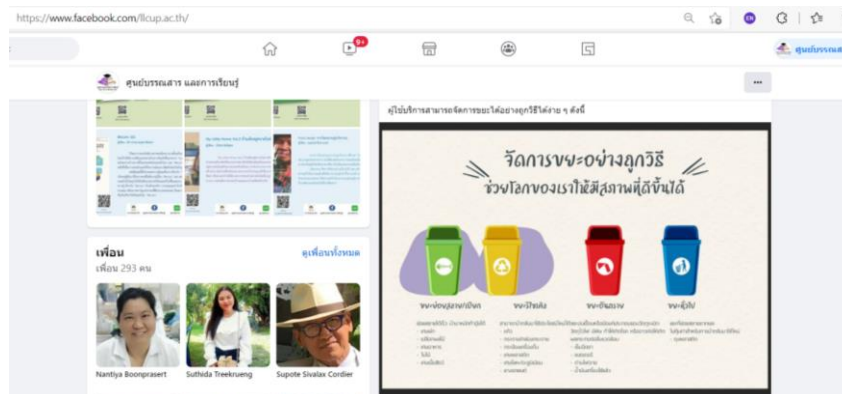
https://www.facebook.com/llcup.ac.th/

9+

EN

ศูนย์บรรณ

ศูนย์บรรณสาร และการเรียนรู้

...

ผู้ใช้บริการสามารถจัดการขยะได้อย่างถูกวิธีได้ง่าย ๆ ดังนี้

จัดการขยะอย่างถูกวิธี

ช่วยโลกของเราให้มีสุขภาพที่ดีขึ้นได้

ขยะย่อยสลาย/อินทรีย์

ขยะรีไซเคิล

ขยะอันตราย

ขยะทั่วไป

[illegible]

เพื่อน

เพื่อน 293 คน

ดูเพื่อนทั้งหมด

Nantiya Boonprasert

Suthida Treekrueng

Supote Sivalax Cordier